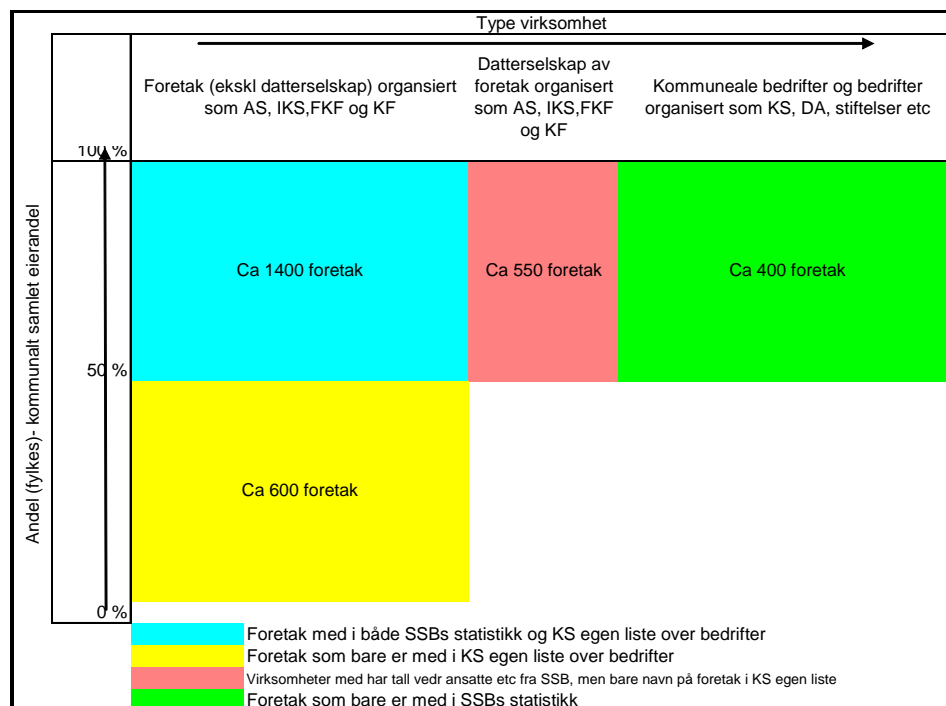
Type virksomhet

Foretak (ekskl datterselskap) organisert som AS, IKS,FKF og KF

Datterselskap av foretak organisert som AS, IKS,FKF og KF

Kommuneale bedrifter og bedrifter organisert som KS, DA, stiftelser etc

Andel (fylkes)- kommunalt samlet eierandel

100 %

50 %

0 %

Ca 1400 foretak

Ca 550 foretak

Ca 400 foretak

Ca 600 foretak

Foretak med i både SSBs statistikk og KS egen liste over bedrifter

Foretak som bare er med i KS egen liste over bedrifter

Virksomheter med har tall vedr ansatte etc fra SSB, men bare navn på foretak i KS egen liste

Foretak som bare er med i SSBs statistikk